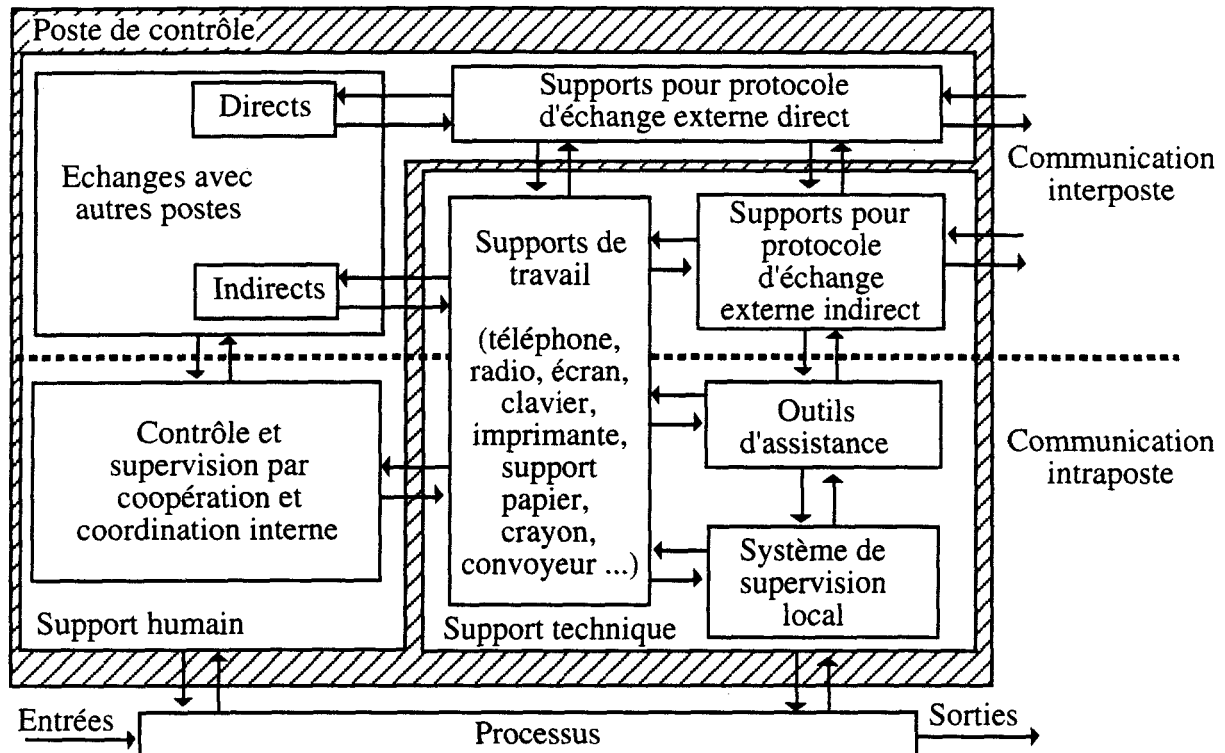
Poste de contrôle

Directs

Echanges avec autres postes

Indirects

Supports pour protocole d'échange externe direct

Communication interposte

Supports de travail

(téléphone, radio, écran, clavier, imprimante, support papier, crayon, convoyeur ...)

Supports pour protocole d'échange externe indirect

Contrôle et supervision par coopération et coordination interne

Outils d'assistance

Communication intraposte

Système de supervision local

Support humain

Support technique

Entrées

Processus

Sorties